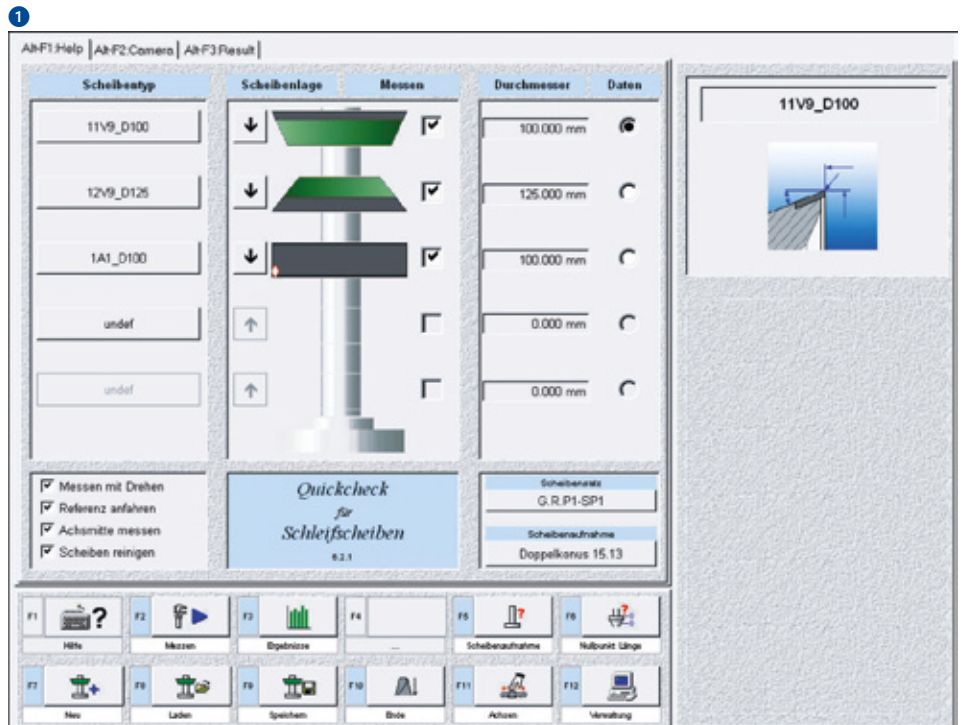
1

Alt-F1:Help | Alt-F2:Camera | Alt-F3:Result

Scheibentyp | Scheibenlage | Messen | Durchmesser | Daten

11V9_D100 | 100.000 mm

12V9_D125 | 125.000 mm

1A1_D100 | 100.000 mm

undef | 0.000 mm

undef | 0.000 mm

11V9_D100

Messen mit Drehen
Referenz anfahren
Achsmitte messen
Scheiben reinigen

Quickcheck
für
Schleifscheiben
6.2.1

Scheibensatz
G.R.P1-SP1

Scheibenaufnahme
Doppelkonus 15.13

F1 Hilfe
F2 Messen
F3 Ergebnisse
F4 ...
F5 Scheibenaufnahme
F6 Nullpunkt Länge
F7 Neu
F8 Laden
F9 Speichern
F10 Ende
F11 Achsen
F12 Verwaltung